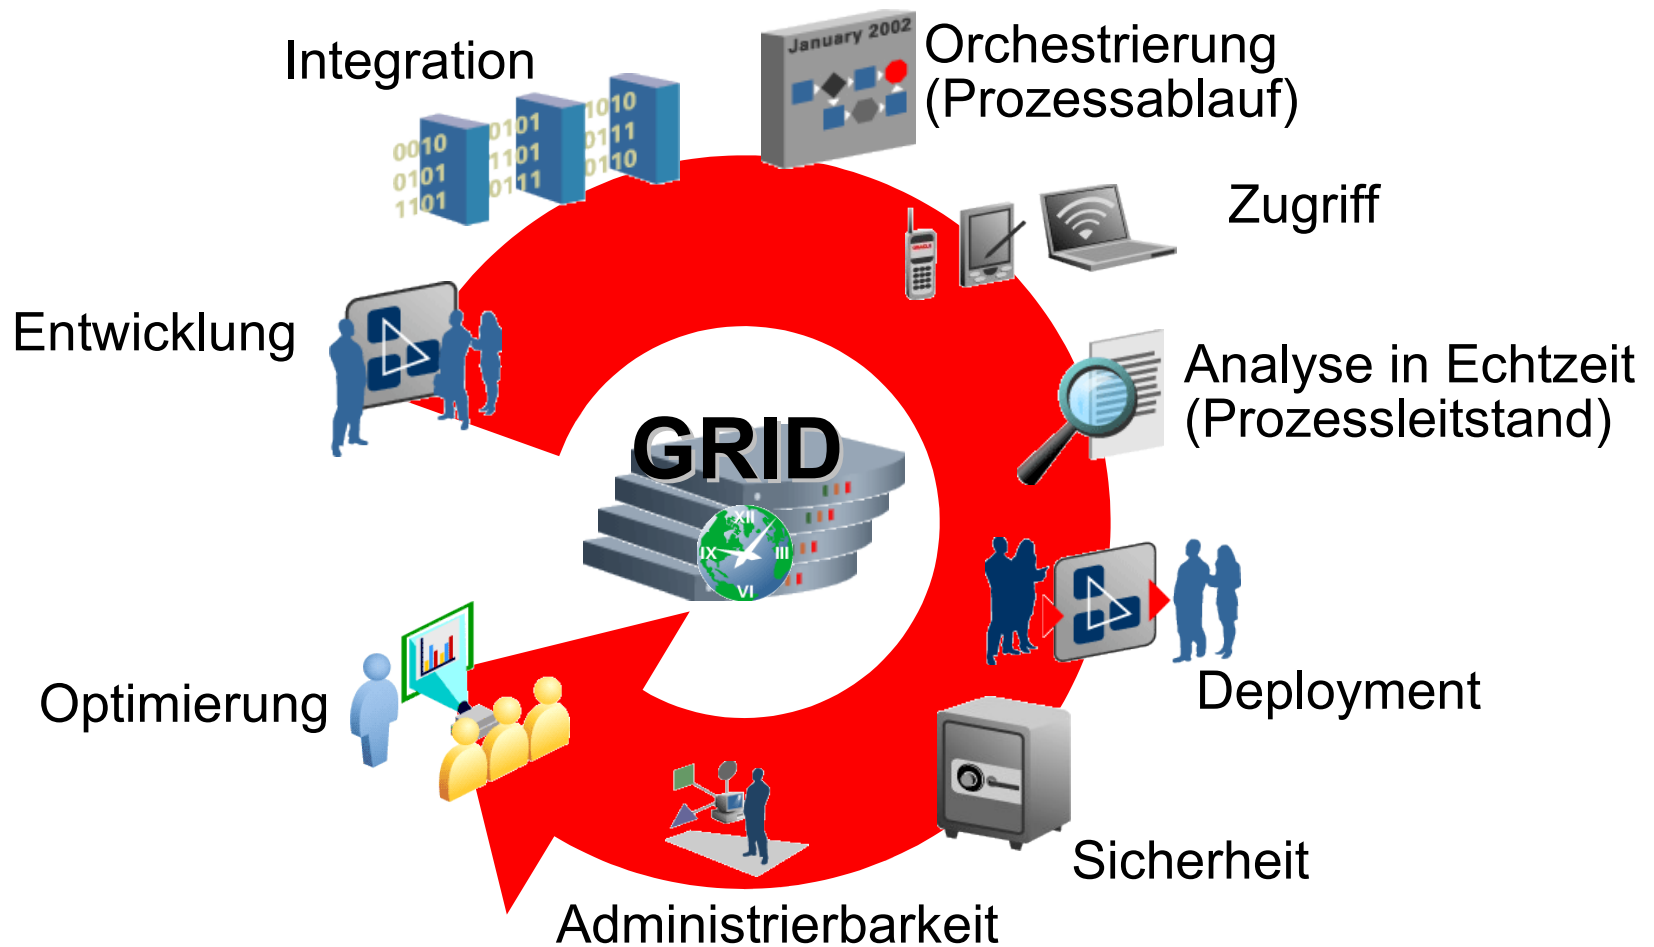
Integration

January 2002

Orchestrierung (Prozessablauf)

0010
0101
1101

0101
1101
0111

1010
0111
0110

Zugriff

Entwicklung

Analyse in Echtzeit (Prozessleitstand)

GRID

XII
IX
III
VI

Deployment

Optimierung

Sicherheit

Administrierbarkeit